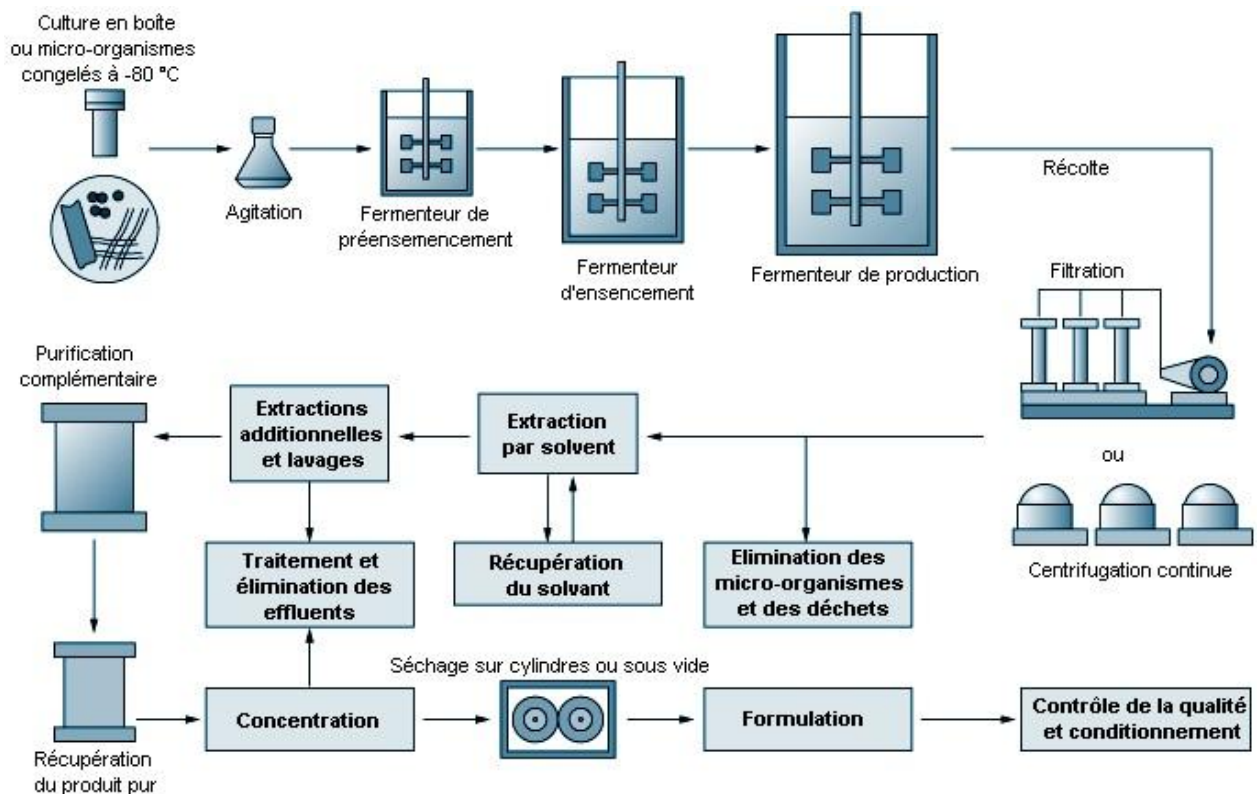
Culture en boîte ou micro-organismes congelés à -80 °C

Agitation

Fermenteur de préensemencement

Fermenteur d'ensencement

Fermenteur de production

Récolte

Filtration

ou

Centrifugation continue

Purification complémentaire

Extractions additionnelles et lavages

Extraction par solvent

Traitement et élimination des effluents

Récupération du solvant

Elimination des micro-organismes et des déchets

Séchage sur cylindres ou sous vide

Récupération du produit pur

Concentration

Formulation

Contrôle de la qualité et conditionnement